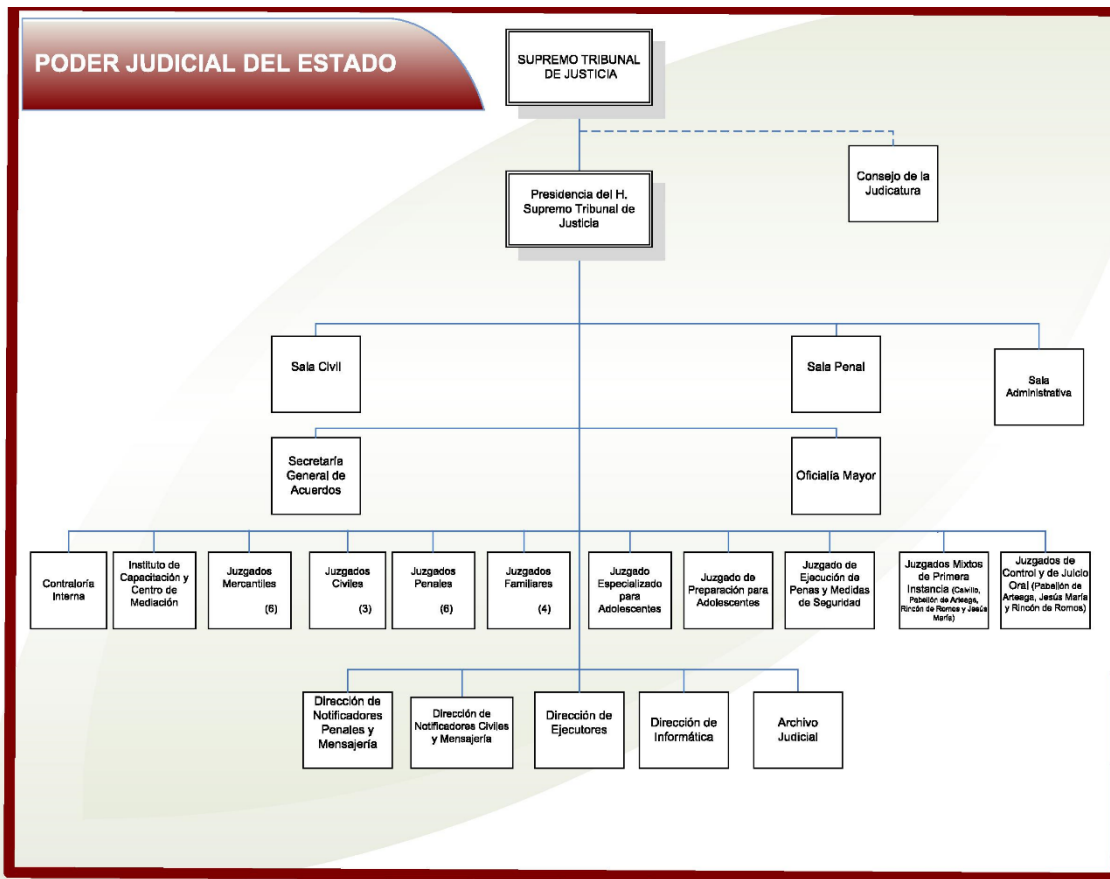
PODER JUDICIAL DEL ESTADO

SUPREMO TRIBUNAL DE JUSTICIA

Consejo de la Judicatura

Presidencia del H. Supremo Tribunal de Justicia

Sala Civil

Sala Penal

Sala Administrativa

Secretaría General de Acuerdos

Oficialía Mayor

Contraloría Interna

Instituto de Capacitación y Centro de Mediación

Juzgados Mercantiles (6)

Juzgados Civiles (3)

Juzgados Penales (6)

Juzgados Familiares (4)

Juzgado Especializado para Adolescentes

Juzgado de Preparación para Adolescentes

Juzgado de Ejecución de Penas y Medidas de Seguridad

Juzgados Mixtos de Primera Instancia (Calvillo, Pabellón de Arteaga, Rincón de Romos y Jesús María)

Juzgados de Control y de Juicio Oral (Pabellón de Arteaga, Jesús María y Rincón de Romos)

Dirección de Notificadores Penales y Mensajería

Dirección de Notificadores Civiles y Mensajería

Dirección de Ejecutores

Dirección de Informática

Archivo Judicial